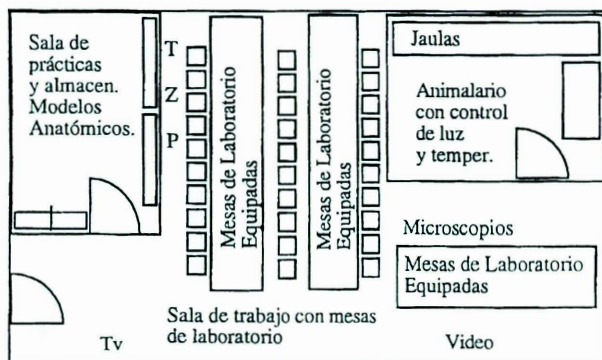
Sala de prácticas y almacen. Modelos Anatómicos.

T
Z
P

Mesas de Laboratorio Equipadas

Mesas de Laboratorio Equipadas

Jaulas

Animalario con control de luz y temper.

Microscopios

Mesas de Laboratorio Equipadas

Sala de trabajo con mesas de laboratorio

Tv

Video